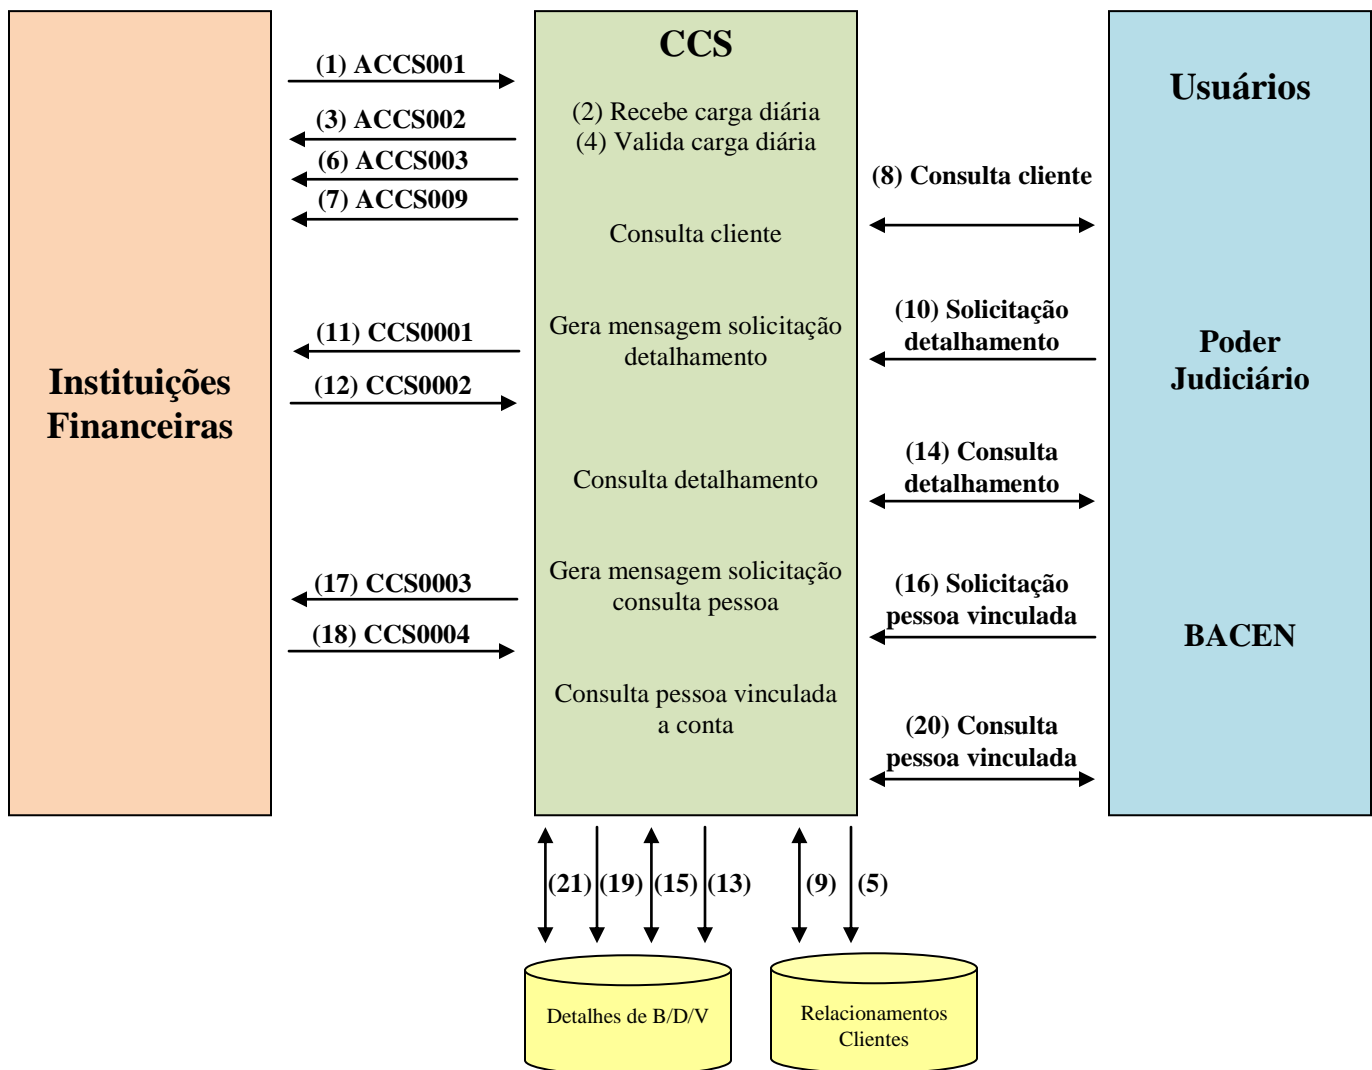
Instituições Financeiras

(1) ACCS001
(3) ACCS002
(6) ACCS003
(7) ACCS009
(11) CCS0001
(12) CCS0002
(17) CCS0003
(18) CCS0004

CCS

(2) Recebe carga diária
(4) Valida carga diária

Consulta cliente

Gera mensagem solicitação detalhamento

Consulta detalhamento

Gera mensagem solicitação consulta pessoa

Consulta pessoa vinculada a conta

(8) Consulta cliente
(10) Solicitação detalhamento
(14) Consulta detalhamento
(16) Solicitação pessoa vinculada
(20) Consulta pessoa vinculada

Usuários

Poder Judiciário

BACEN

(21) (19) (15) (13) (9) (5)

Detalhes de B/D/V

Relacionamentos Clientes